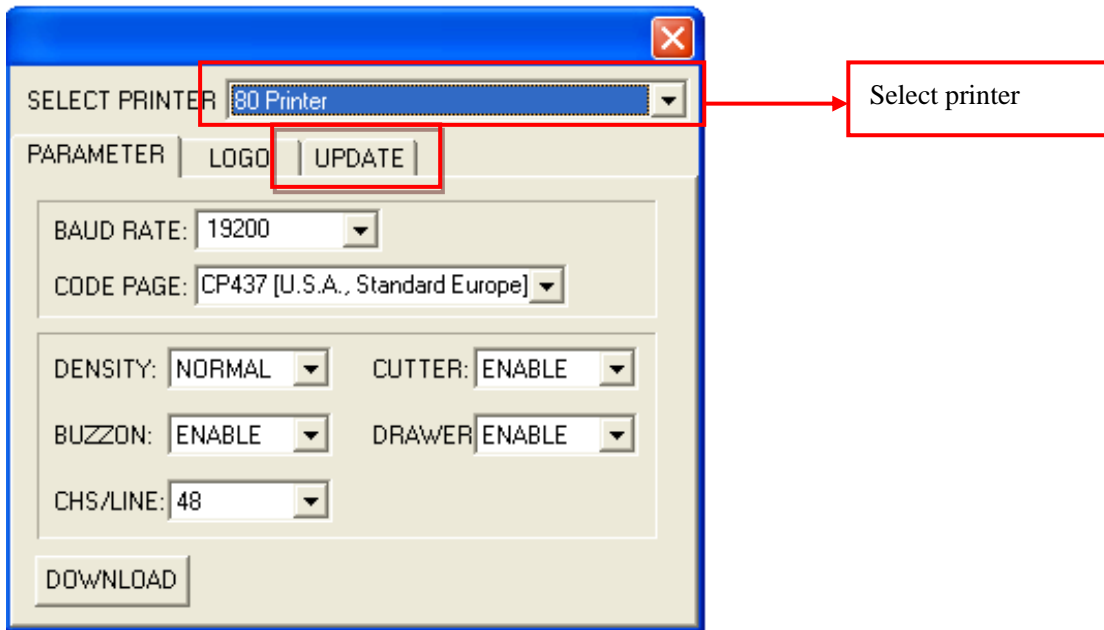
SELECT PRINTER 80 Printer

Select printer

PARAMETER LOGO UPDATE

BAUD RATE: 19200

CODE PAGE: CP437 [U.S.A., Standard Europe]

DENSITY: NORMAL CUTTER: ENABLE

BUZZON: ENABLE DRAWER ENABLE

CHS/LINE: 48

DOWNLOAD